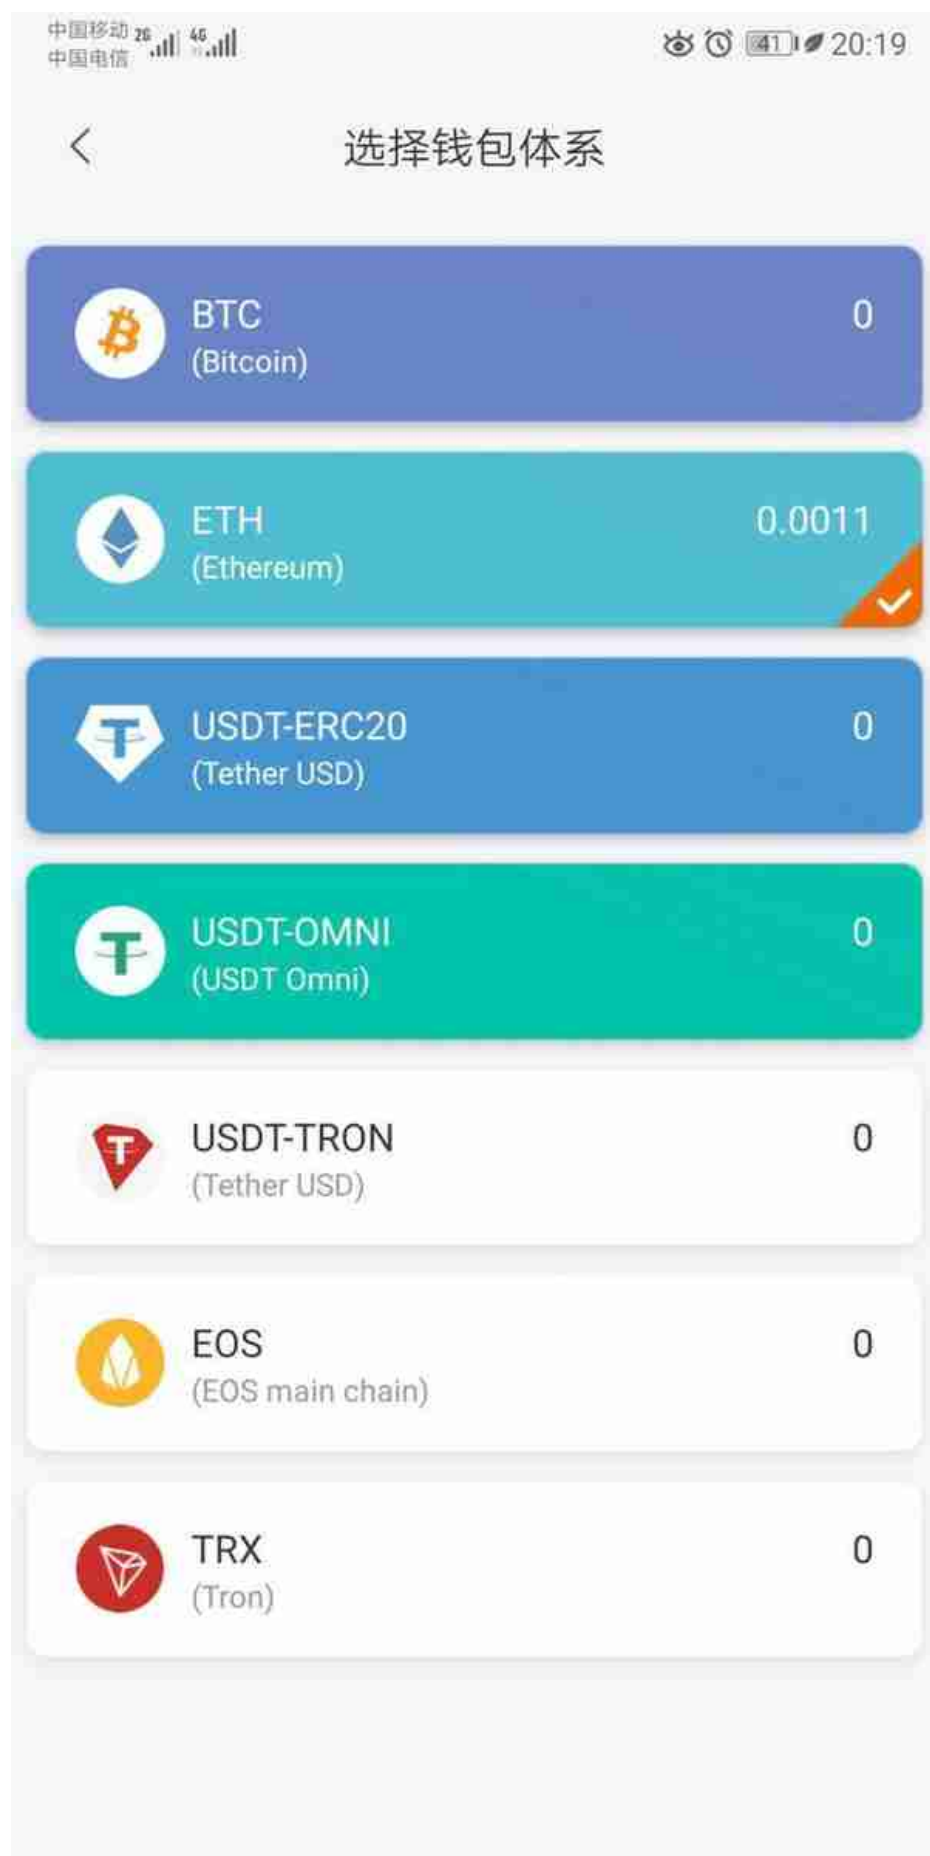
中国移动 2G 4G
中国电信

41 20:19

<

选择钱包体系

BTC
(Bitcoin)
0

ETH
(Ethereum)
0.0011

USDT-ERC20
(Tether USD)
0

USDT-OMNI
(USDT Omni)
0

USDT-TRON
(Tether USD)
0

EOS
(EOS main chain)
0

TRX
(Tron)
0